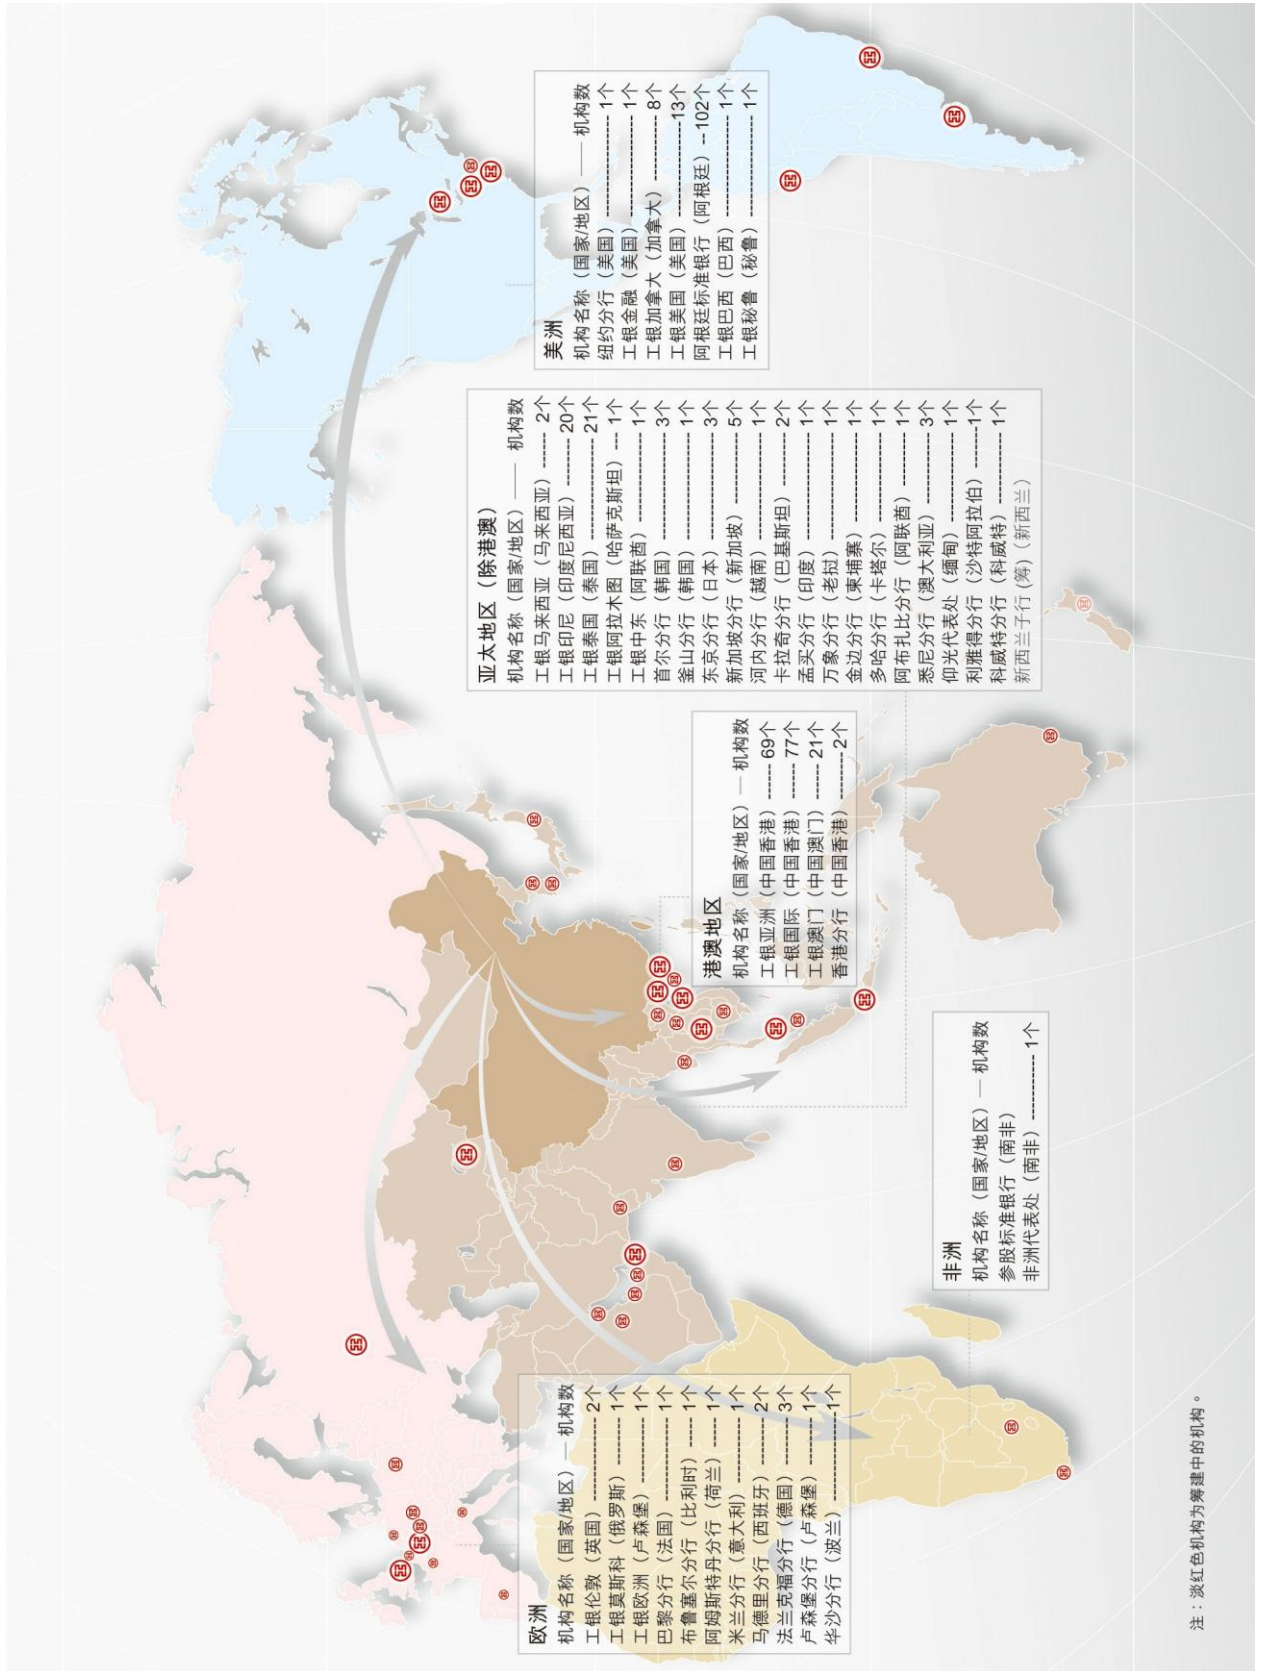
欧洲
机构名称（国家/地区）— 机构数
工银伦敦（英国）———— 2个
工银莫斯科（俄罗斯）—— 1个
工银欧洲（卢森堡）——— 1个
巴黎分行（法国）———— 1个
布鲁塞尔分行（比利时）— 1个
阿姆斯特丹分行（荷兰）— 1个
米兰分行（意大利）——— 1个
马德里分行（西班牙）—— 2个
法兰克福分行（德国）—— 3个
卢森堡分行（卢森堡）—— 1个
华沙分行（波兰）———— 1个

港澳地区
机构名称（国家/地区）— 机构数
工银亚洲（中国香港）—— 69个
工银国际（中国香港）—— 7个
工银澳门（中国澳门）—— 21个
香港分行（中国香港）—— 2个

亚太地区（除港澳）
机构名称（国家/地区）—— 机构数
工银马来西亚（马来西亚）—— 2个
工银印尼（印度尼西亚）—— 20个
工银泰国（泰国）—— 21个
工银阿拉木图（哈萨克斯坦）— 1个
工银中东（阿联酋）—— 1个
首尔分行（韩国）—— 3个
釜山分行（韩国）—— 1个
东京分行（日本）—— 3个
新加坡分行（新加坡）—— 5个
河内分行（越南）—— 1个
卡拉奇分行（巴基斯坦）—— 2个
孟买分行（印度）—— 1个
万象分行（老挝）—— 1个
金边分行（柬埔寨）—— 1个
多哈分行（卡塔尔）—— 1个
阿布扎比分行（阿联酋）—— 1个
悉尼分行（澳大利亚）—— 3个
仰光代表处（缅甸）—— 1个
利雅得分行（沙特阿拉伯）—— 1个
科威特分行（科威特）—— 1个
新西兰子行（筹）（新西兰）

美洲
机构名称（国家/地区）—— 机构数
纽约分行（美国）—— 1个
工银金融（美国）—— 1个
工银加拿大（加拿大）—— 8个
工银美国（美国）—— 13个
阿根廷标准银行（阿根廷）—102个
工银巴西（巴西）—— 1个
工银秘鲁（秘鲁）—— 1个

非洲
机构名称（国家/地区）— 机构数
参股标准银行（南非）
非洲代表处（南非）—— 1个

注：淡红色机构为筹建中的机构。